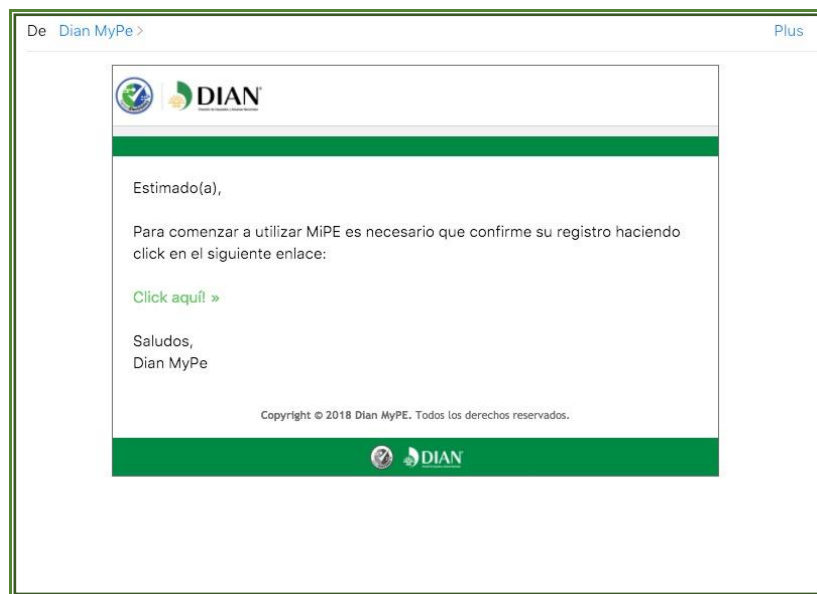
De Dian MyPe >

Plus

DIAN

Estimado(a),

Para comenzar a utilizar MiPE es necesario que confirme su registro haciendo click en el siguiente enlace:

Click aquí! »

Saludos,
Dian MyPe

Copyright © 2018 Dian MyPE. Todos los derechos reservados.

DIAN